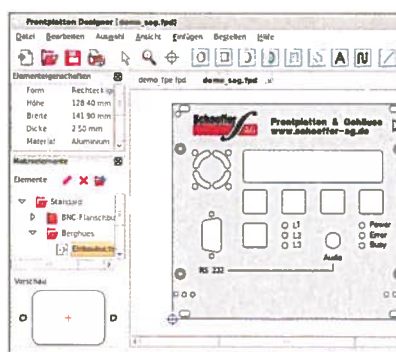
Frontplatten Designer [demo_seg.fpd]

Datei Bearbeiten Auswahl Ansicht Einfügen Bestellen Hilfe

Elementeigenschaften

| | |
|---|---|
| Form | Rechteck |
| Höhe | 128.40 mm |
| Breite | 141.90 mm |
| Dicke | 2.50 mm |
| Material | Aluminium |

Makroelemente

Elemente

Standard

BNC Flanschbu

Berghues

Einbaubuchs

Vorschau

demo_fpe.fpd demo_seg.fpd

Schaeffer AG

Frontplatten & Gehäuse
www.schaeffer-ag.de

L1
L2
L3

Power
Error
Busy

RS 232

Audio